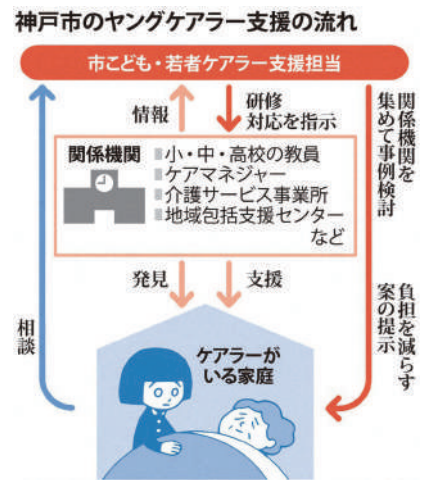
神戸市のヤングケアラー支援の流れ

市こども・若者ケアラー支援担当

情報

研修
対応を指示

関係機関を集めて事例検討

関係機関
▪小・中・高校の教員
▪ケアマネジャー
▪介護サービス事業所
▪地域包括支援センター
など

発見

支援

負担を減らす案の提示

相談

ケアラーがいる家庭